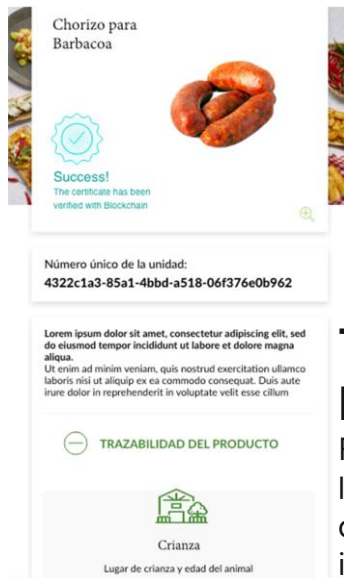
Chorizo para Barbacoa

Success!
The certificate has been verified with Blockchain

Número único de la unidad:
4322c1a3-85a1-4bbd-a518-06f376e0b962

Lorem ipsum dolor sit amet, consectetur adipiscing elit, sed do eiusmod tempor incididunt ut labore et dolore magna aliqua.
Ut enim ad minim veniam, quis nostrud exercitation ullamco laboris nisi ut aliquip ex ea commodo consequat. Duis aute irure dolor in reprehenderit in voluptate velit esse cillum

TRAZABILIDAD DEL PRODUCTO

Crianza
Lugar de crianza y edad del animal